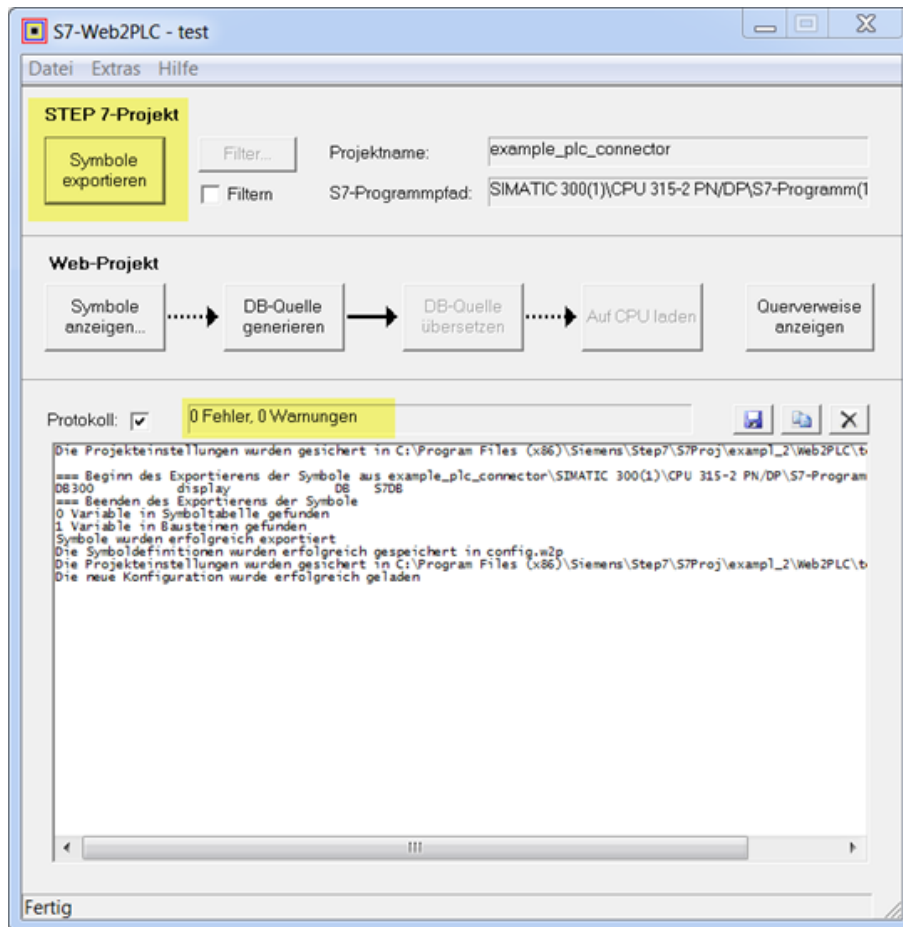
S7-Web2PLC - test

Datei Extras Hilfe

STEP 7-Projekt

Symbole exportieren

Filter...

Filtern

Projektname: example_plc_connector

S7-Programmpfad: SIMATIC 300(1)\CPU 315-2 PN/DP\S7-Programm(1

Web-Projekt

Symbole anzeigen...

DB-Quelle generieren

DB-Quelle übersetzen

Auf CPU laden

Querverweise anzeigen

Protokoll: ☑ 0 Fehler, 0 Warnungen

Die Projekteinstellungen wurden gesichert in C:\Program Files (x86)\Siemens\Step7\S7Proj\exampl_2\Web2PLC\t

=== Beginn des Exportierens der Symbole aus example_plc_connector\SIMATIC 300(1)\CPU 315-2 PN/DP\S7-Program
DB300 display DB S7DB
=== Beenden des Exportierens der Symbole
0 Variable in Symboltabelle gefunden
1 Variable in Bausteinen gefunden
Symbole wurden erfolgreich exportiert
Die Symboldefinitionen wurden erfolgreich gespeichert in config.w2p
Die Projekteinstellungen wurden gesichert in C:\Program Files (x86)\Siemens\Step7\S7Proj\exampl_2\Web2PLC\t
Die neue Konfiguration wurde erfolgreich geladen

Fertig